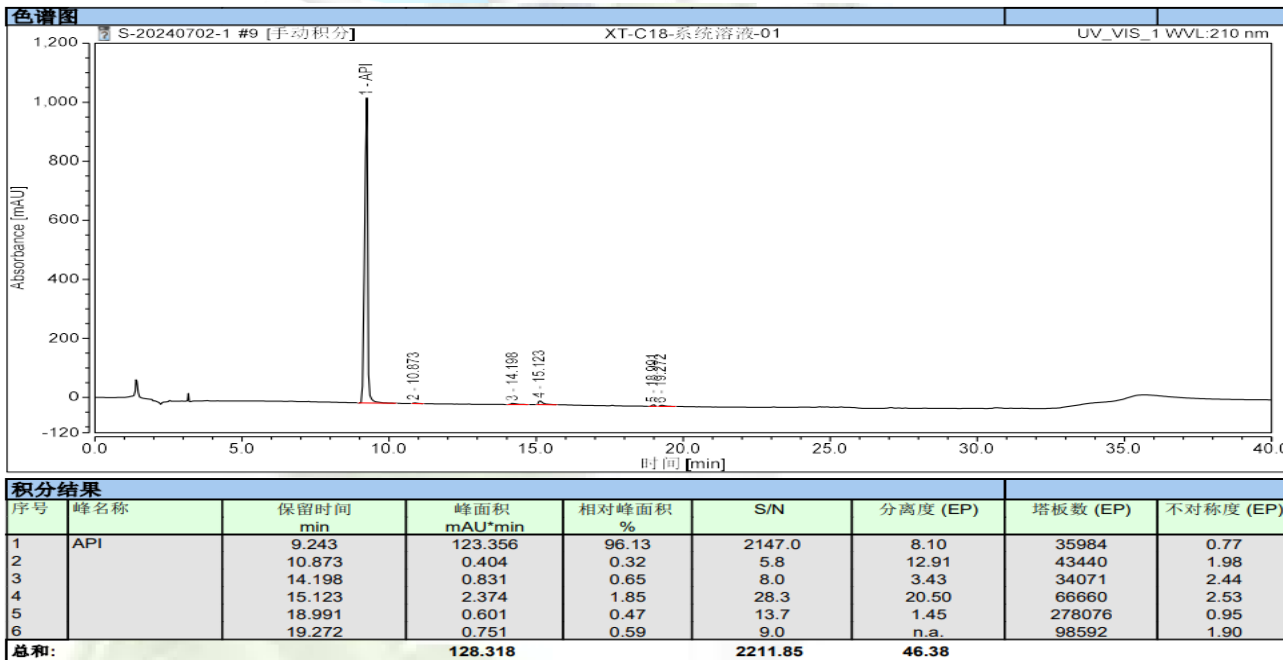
色谱图

S-20240702-1 #9 [手动积分] XT-C18-系统溶液-01 UV_VIS_1 WVL:210 nm

1,200
1,000
800
600
400
200
0
-120

Absorbance [mAU]

1 - API
2 - 10.873
3 - 14.198
4 - 15.123
5 - 18.991
6 - 19.272

0.0 5.0 10.0 15.0 20.0 25.0 30.0 35.0 40.0

时间 [min]

积分结果

| 序号 | 峰名称 | 保留时间 min | 峰面积 mAU*min | 相对峰面积 % | S/N | 分离度 (EP) | 塔板数 (EP) | 不对称度 (EP) |
|---|---|---|---|---|---|---|---|---|
| 1 | API | 9.243 | 123.356 | 96.13 | 2147.0 | 8.10 | 35984 | 0.77 |
| 2 | | 10.873 | 0.404 | 0.32 | 5.8 | 12.91 | 43440 | 1.98 |
| 3 | | 14.198 | 0.831 | 0.65 | 8.0 | 3.43 | 34071 | 2.44 |
| 4 | | 15.123 | 2.374 | 1.85 | 28.3 | 20.50 | 66660 | 2.53 |
| 5 | | 18.991 | 0.601 | 0.47 | 13.7 | 1.45 | 278076 | 0.95 |
| 6 | | 19.272 | 0.751 | 0.59 | 9.0 | n.a. | 98592 | 1.90 |
| 总和: | | | 128.318 | | 2211.85 | 46.38 | | |